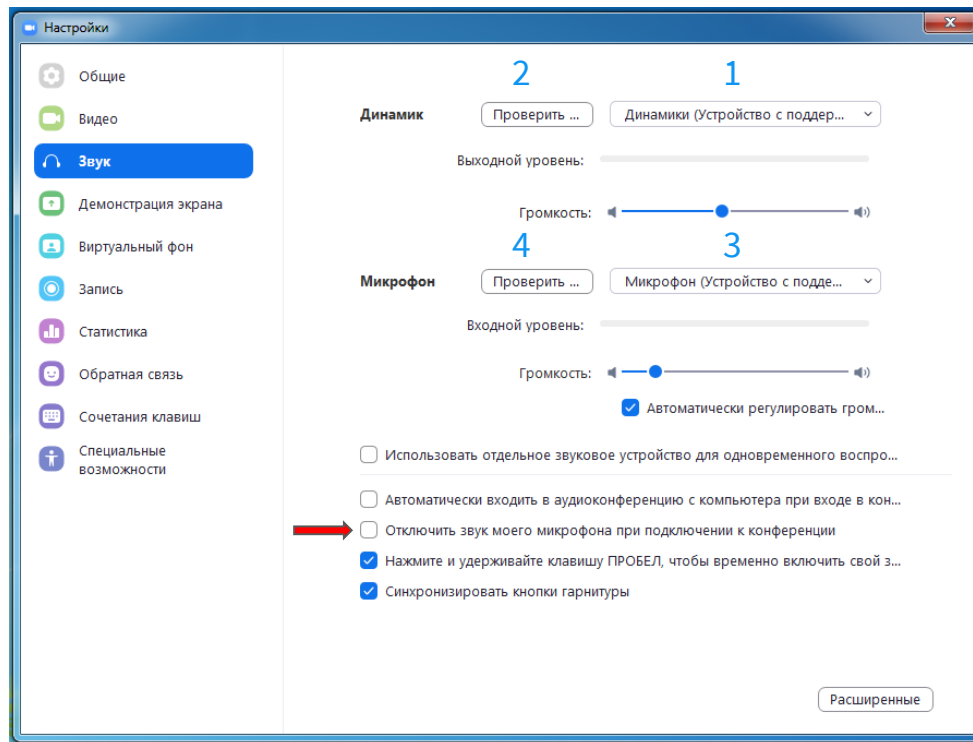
Настройки

Общие
Видео
Звук
Демонстрация экрана
Виртуальный фон
Запись
Статистика
Обратная связь
Сочетания клавиш
Специальные возможности

2 1

Динамик Проверить ... Динамики (Устройство с поддер...

Выходной уровень:

Громкость:

4 3

Микрофон Проверить ... Микрофон (Устройство с подде...

Входной уровень:

Громкость:

Автоматически регулировать гром...

Использовать отдельное звуковое устройство для одновременного воспро...

Автоматически входить в аудиоконференцию с компьютера при входе в кон...

Отключить звук моего микрофона при подключении к конференции

Нажмите и удерживайте клавишу ПРОБЕЛ, чтобы временно включить свой з...

Синхронизировать кнопки гарнитуры

Расширенные